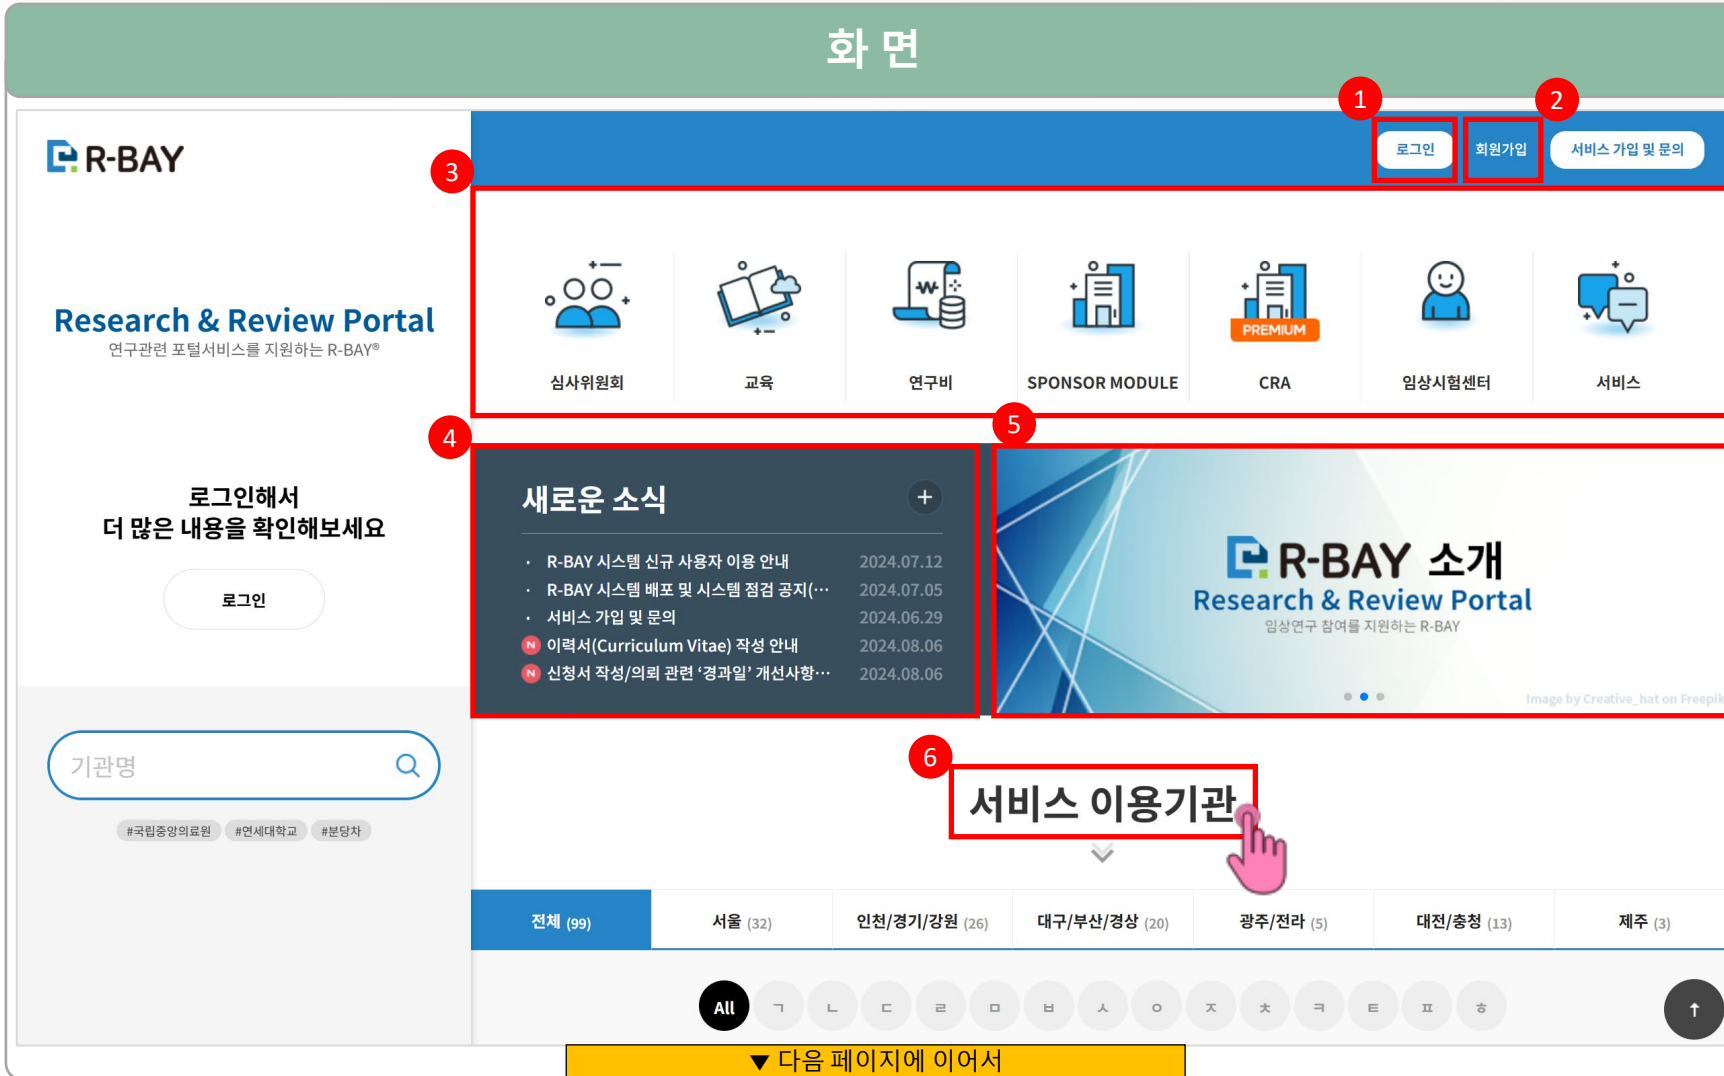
화 면

R-BAY

Research & Review Portal
연구관련 포털서비스를 지원하는 R-BAY®

로그인해서
더 많은 내용을 확인해보세요

로그인

기관명

#국립중앙의료원 #연세대학교 #분당차

1 로그인
2 회원가입
서비스 가입 및 문의

3
심사위원회
교육
연구비
SPONSOR MODULE
PREMIUM
CRA
임상시험센터
서비스

4
새로운 소식 +
R-BAY 시스템 신규 사용자 이용 안내 2024.07.12
R-BAY 시스템 배포 및 시스템 점검 공지(··· 2024.07.05
서비스 가입 및 문의 2024.06.29
N 이력서(Curriculum Vitae) 작성 안내 2024.08.06
N 신청서 작성/의뢰 관련 '경과일' 개선사항··· 2024.08.06

5
R-BAY 소개
Research & Review Portal
임상연구 참여를 지원하는 R-BAY
Image by Creative_hat on Freepik

6
서비스 이용기관

| 전체 (99) | 서울 (32) | 인천/경기/강원 (26) | 대구/부산/경상 (20) | 광주/전라 (5) | 대전/충청 (13) | 제주 (3) |
|---|---|---|---|---|---|---|

All ㄱ ㄴ ㄷ ㄹ ㅁ ㅂ ㅅ ㅇ ㅈ ㅊ ㅋ ㅌ ㅍ ㅎ

↑

▼ 다음 페이지에 이어서